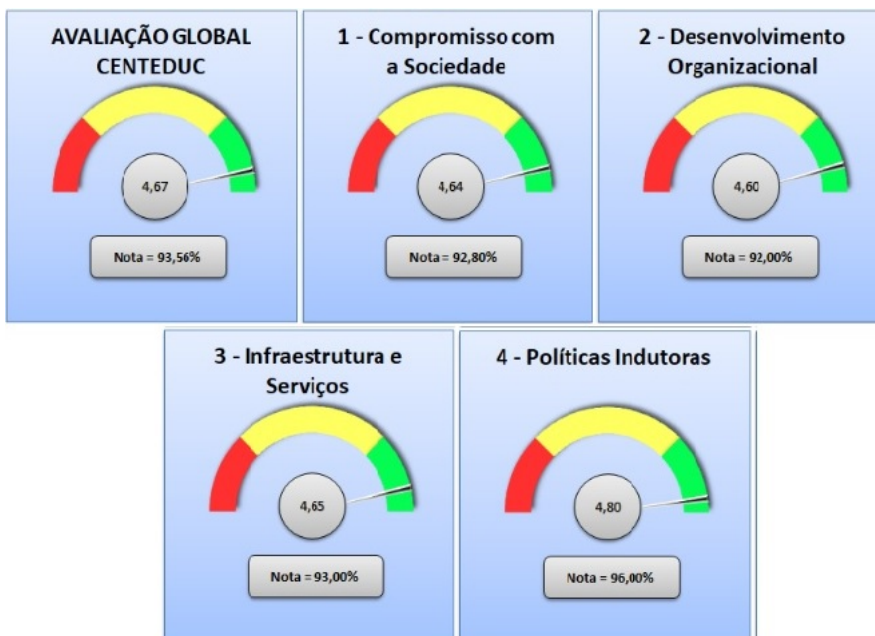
AVALIAÇÃO GLOBAL CENTEDUC

4,67

Nota = 93,56%

1 - Compromisso com a Sociedade

4,64

Nota = 92,80%

2 - Desenvolvimento Organizacional

4,60

Nota = 92,00%

3 - Infraestrutura e Serviços

4,65

Nota = 93,00%

4 - Políticas Indutoras

4,80

Nota = 96,00%